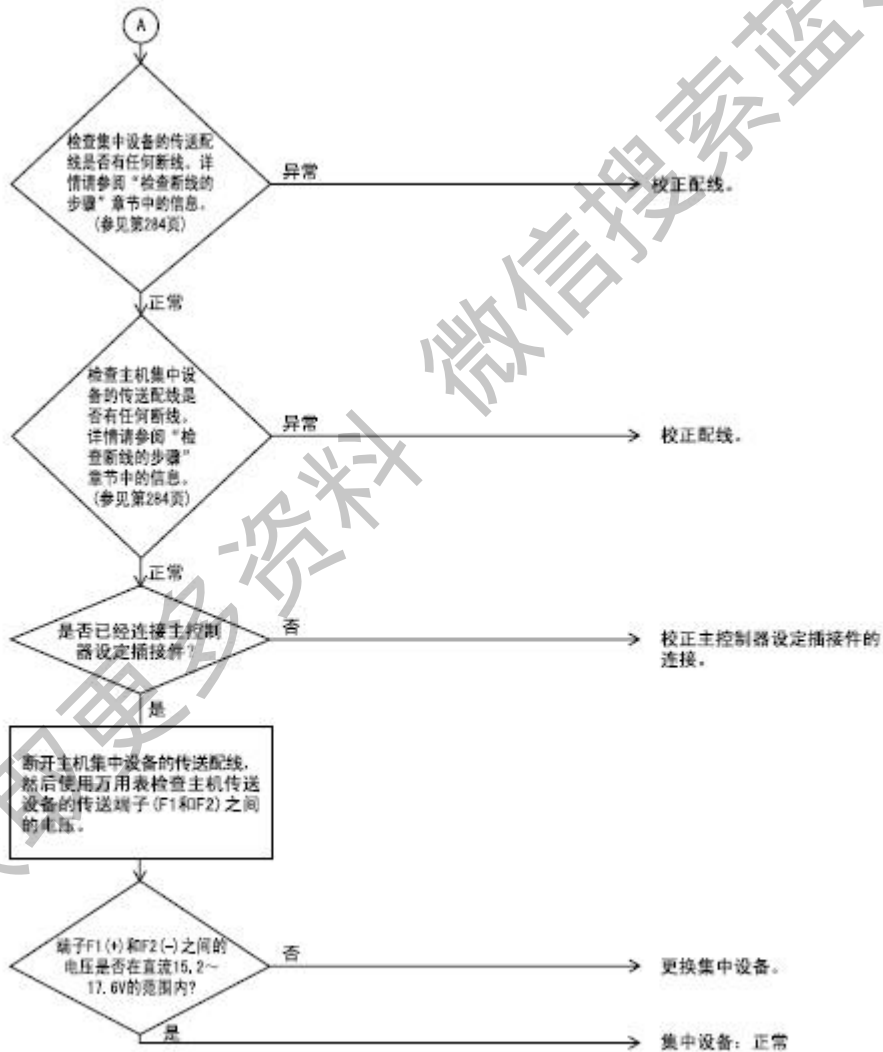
A

检查集中设备的传送配线是否有任何断线。详情请参阅“检查断线的步骤”章节中的信息。(参见第284页)

异常

校正配线。

正常

检查主机集中设备的传送配线是否有任何断线。详情请参阅“检查断线的步骤”章节中的信息。(参见第284页)

异常

校正配线。

正常

是否已经连接主控制器设定插接件?

否

校正主控制器设定插接件的连接。

是

断开主机集中设备的传送配线，然后使用万用表检查主机传送设备的传送端子(F1和F2)之间的电压。

端子F1(+)和F2(-)之间的电压是否在直流15.2~17.6V的范围内?

否

更换集中设备。

是

集中设备：正常

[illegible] 微信搜索器